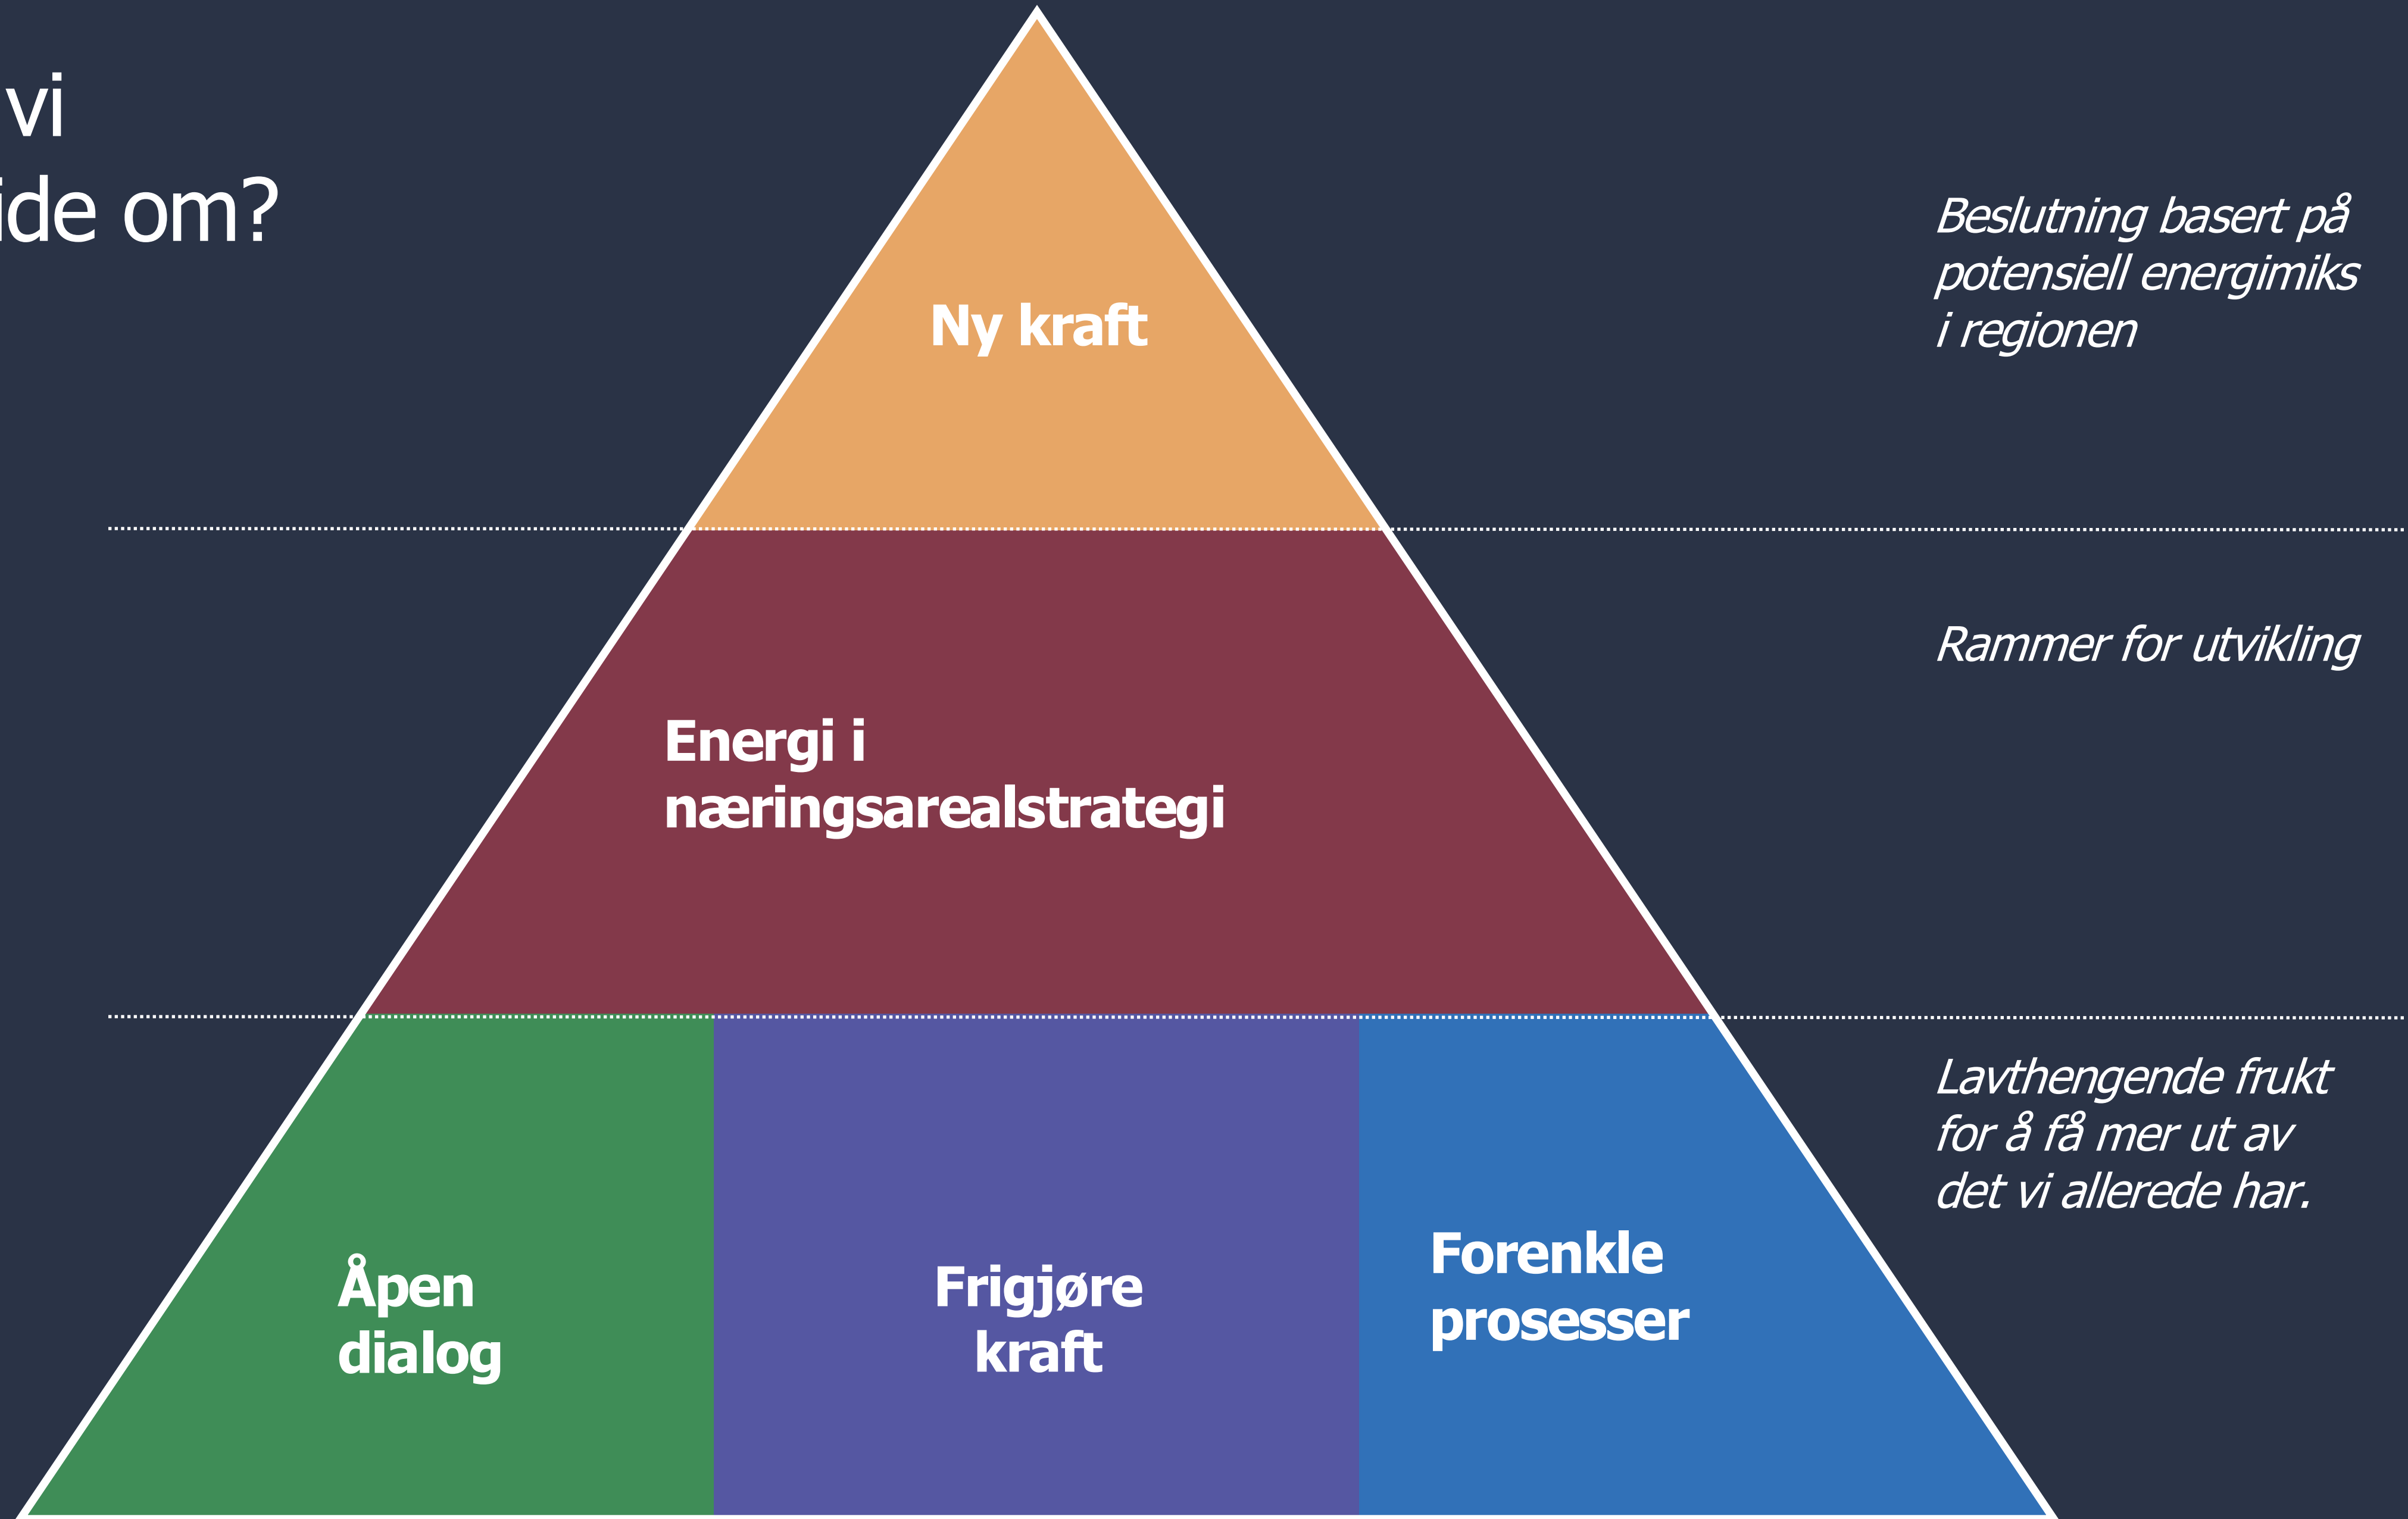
vi
ide om?

Ny kraft

Beslutning basert på potensiell energimiks i regionen

Energi i næringsarealstrategi

Rammer for utvikling

Lavthengende frukt for å få mer ut av det vi allerede har.

Åpen dialog

Frigjøre kraft

Forenkle prosesser